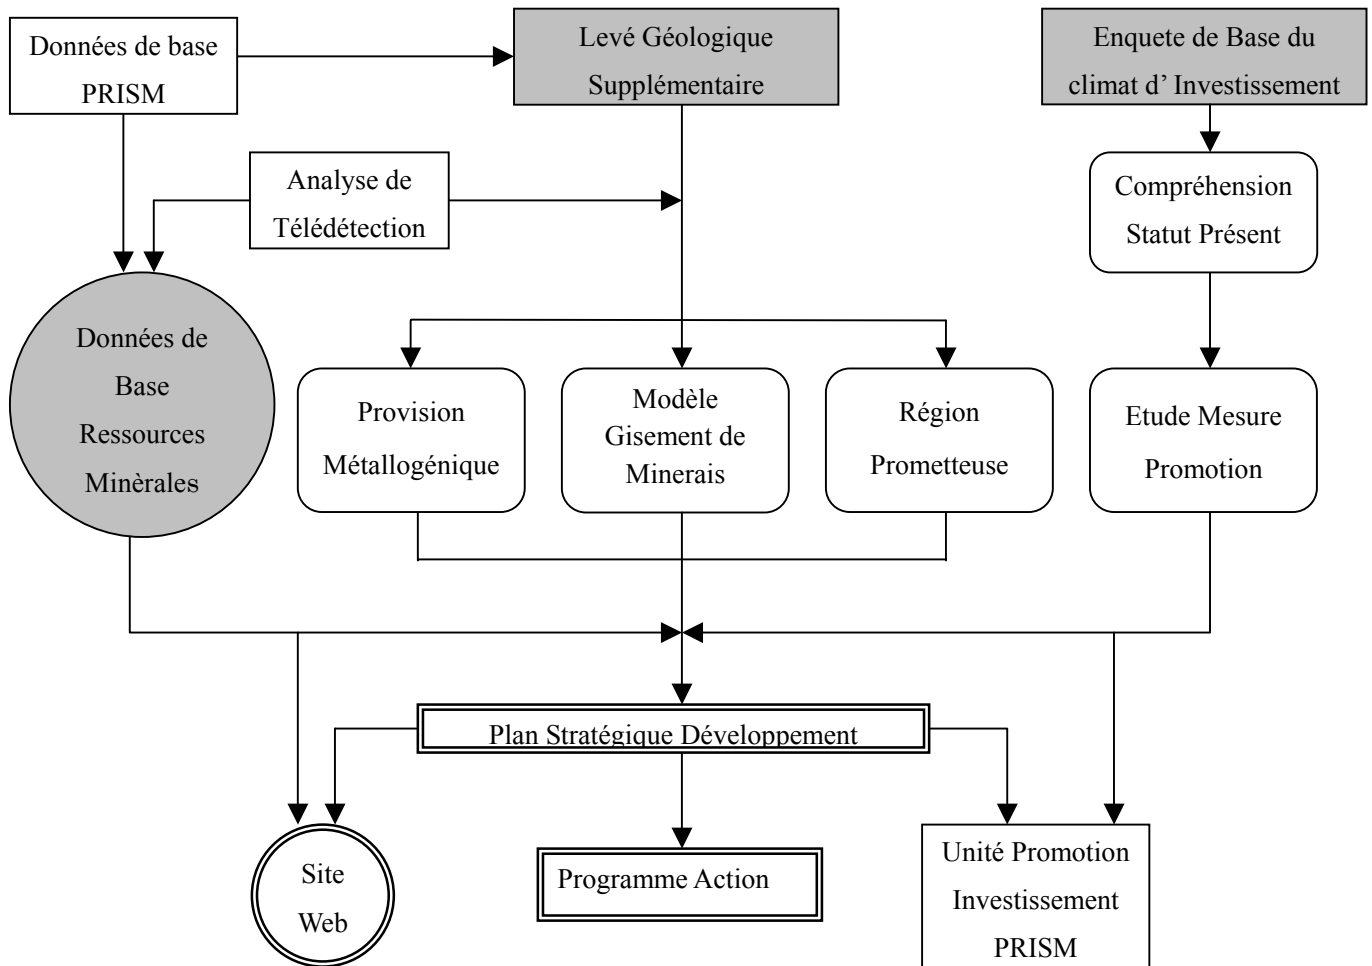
Données de base PRISM

Levé Géologique Supplémentaire

Enquete de Base du climat d' Investissement

Analyse de Télédétection

Compréhension Statut Présent

Données de Base Ressources Minèrales

Provision Métallogénique

Modèle Gisement de Minerais

Région Prometteuse

Etude Mesure Promotion

Plan Stratégique Développement

Site Web

Programme Action

Unité Promotion Investissement PRISM